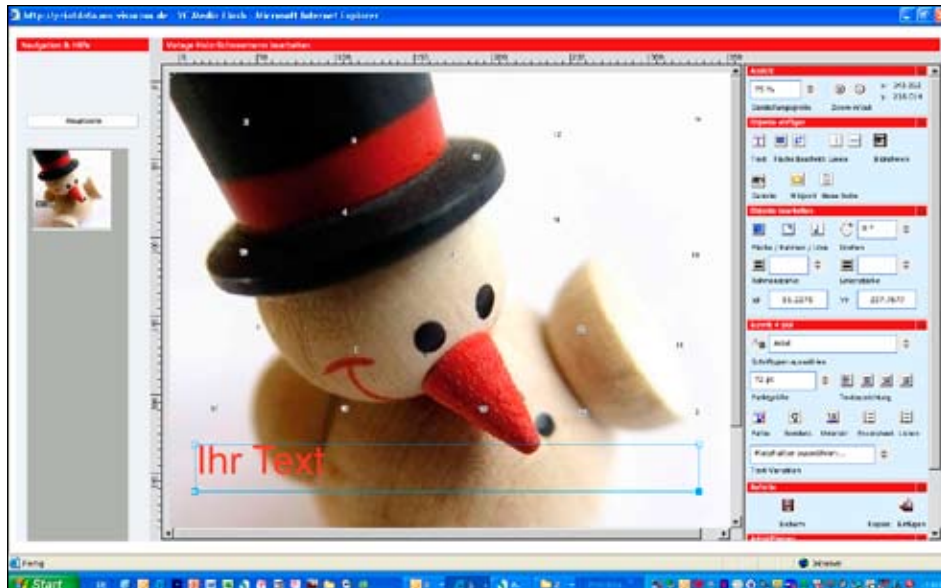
http://printdata.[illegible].de - YC Studio Flash - Microsoft Internet Explorer

Navigation & Hilfe

Vorlage Holz-Schneemann bearbeiten

Neue Seite

Ansicht

75 %

Darstellungsgröße

Zoom in/out

Objekte einfügen

Text

Fläche

Bearbeiten

Linie

Bilderleiste

Objekte bearbeiten

Fläche / Rahmen / Linie

Drehen

Schriftart

Zeilenabstand

Schriftgröße

Textausrichtung

Farbe

Arial

72 pt

Platzhalter auswählen...

Text-Variablen

Befehle

Sichern

Kopieren

Einfügen

Ihr Text

Fertig

Internet

Start